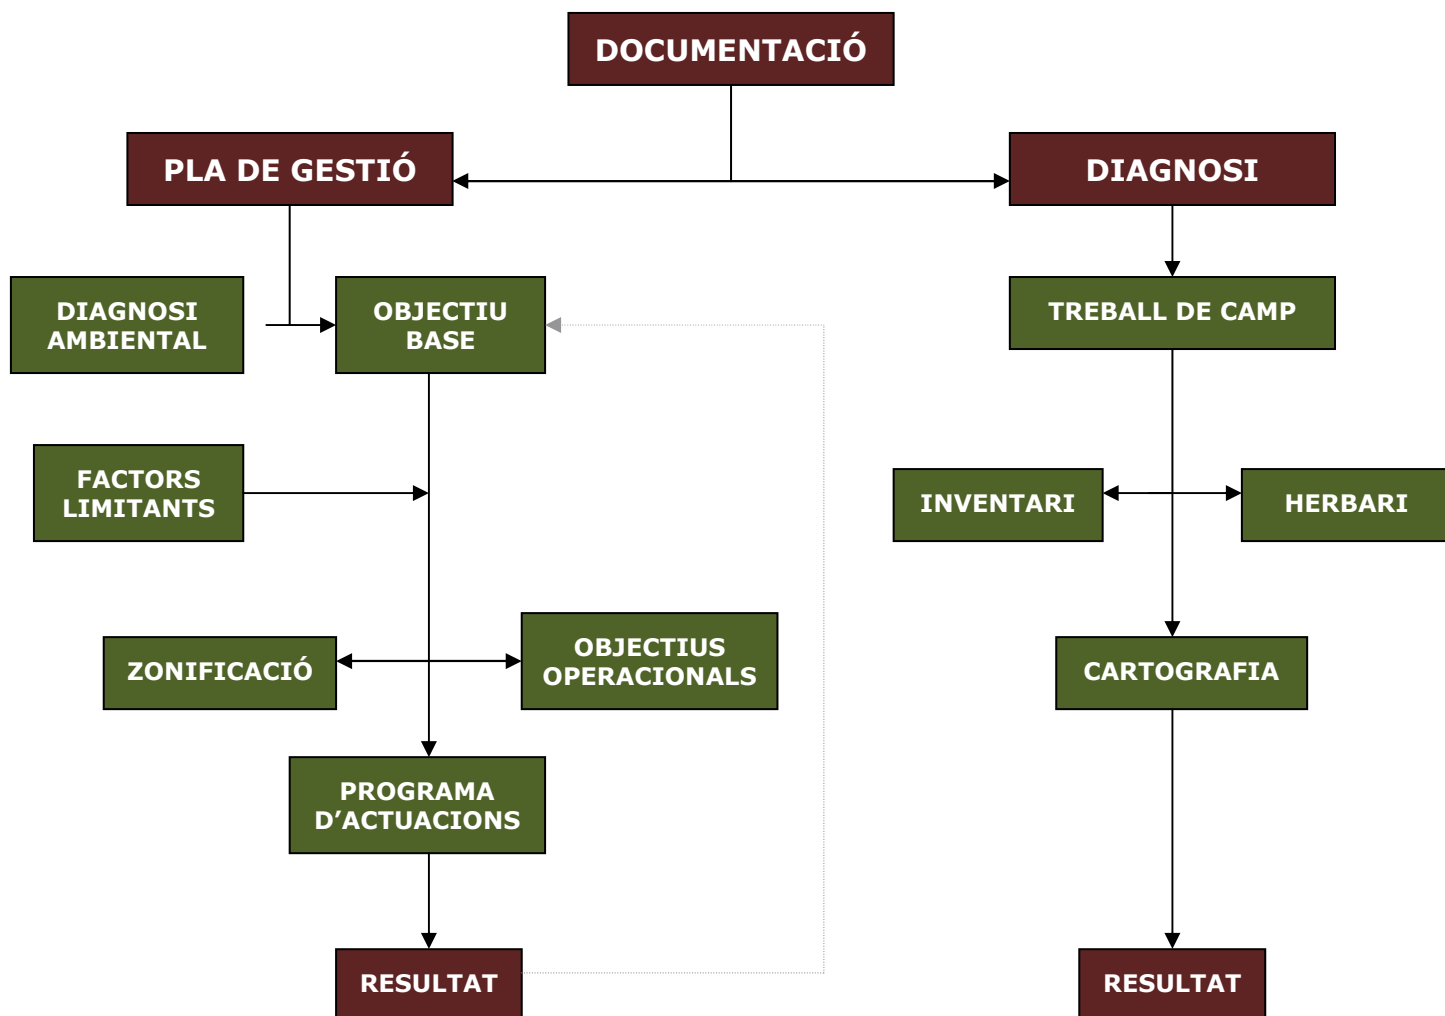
DOCUMENTACIÓ

PLA DE GESTIÓ

DIAGNOSI

DIAGNOSI AMBIENTAL

OBJECTIU BASE

TREBALL DE CAMP

FACTORS LIMITANTS

INVENTARI

HERBARI

ZONIFICACIÓ

OBJECTIUS OPERACIONALS

CARTOGRAFIA

PROGRAMA D'ACTUACIONS

RESULTAT

RESULTAT